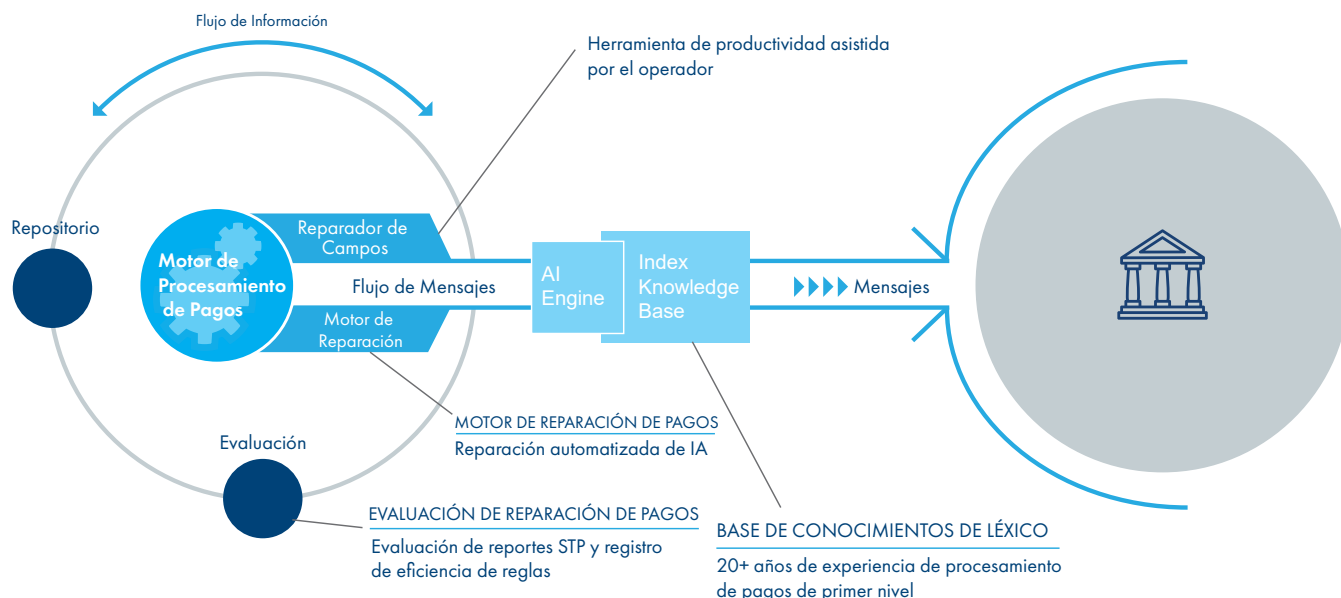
Flujo de Información

Herramienta de productividad asistida por el operador

Repositorio

Motor de Procesamiento de Pagos

Reparador de Campos

Flujo de Mensajes

Motor de Reparación

AI Engine

Index Knowledge Base

Mensajes

MOTOR DE REPARACIÓN DE PAGOS
Reparación automatizada de IA

Evaluación

EVALUACIÓN DE REPARACIÓN DE PAGOS
Evaluación de reportes STP y registro de eficiencia de reglas

BASE DE CONOCIMIENTOS DE LÉXICO
20+ años de experiencia de procesamiento de pagos de primer nivel